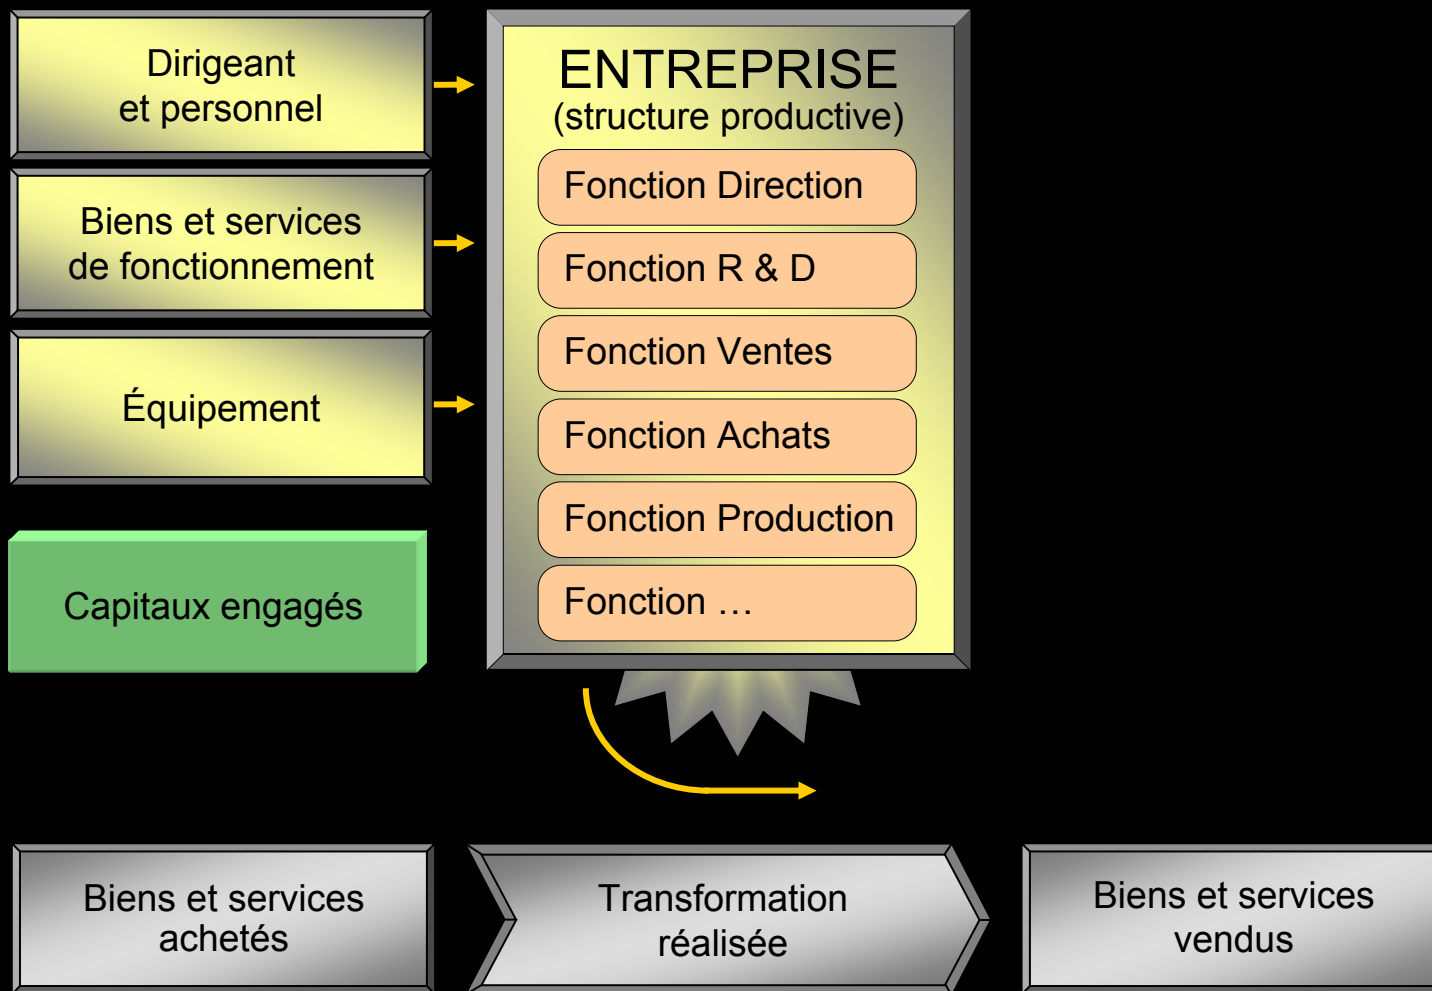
Dirigeant
et personnel

Biens et services
de fonctionnement

Équipement

Capitaux engagés

ENTREPRISE
(structure productive)

Fonction Direction

Fonction R & D

Fonction Ventes

Fonction Achats

Fonction Production

Fonction …

Biens et services
achetés

Transformation
réalisée

Biens et services
vendus